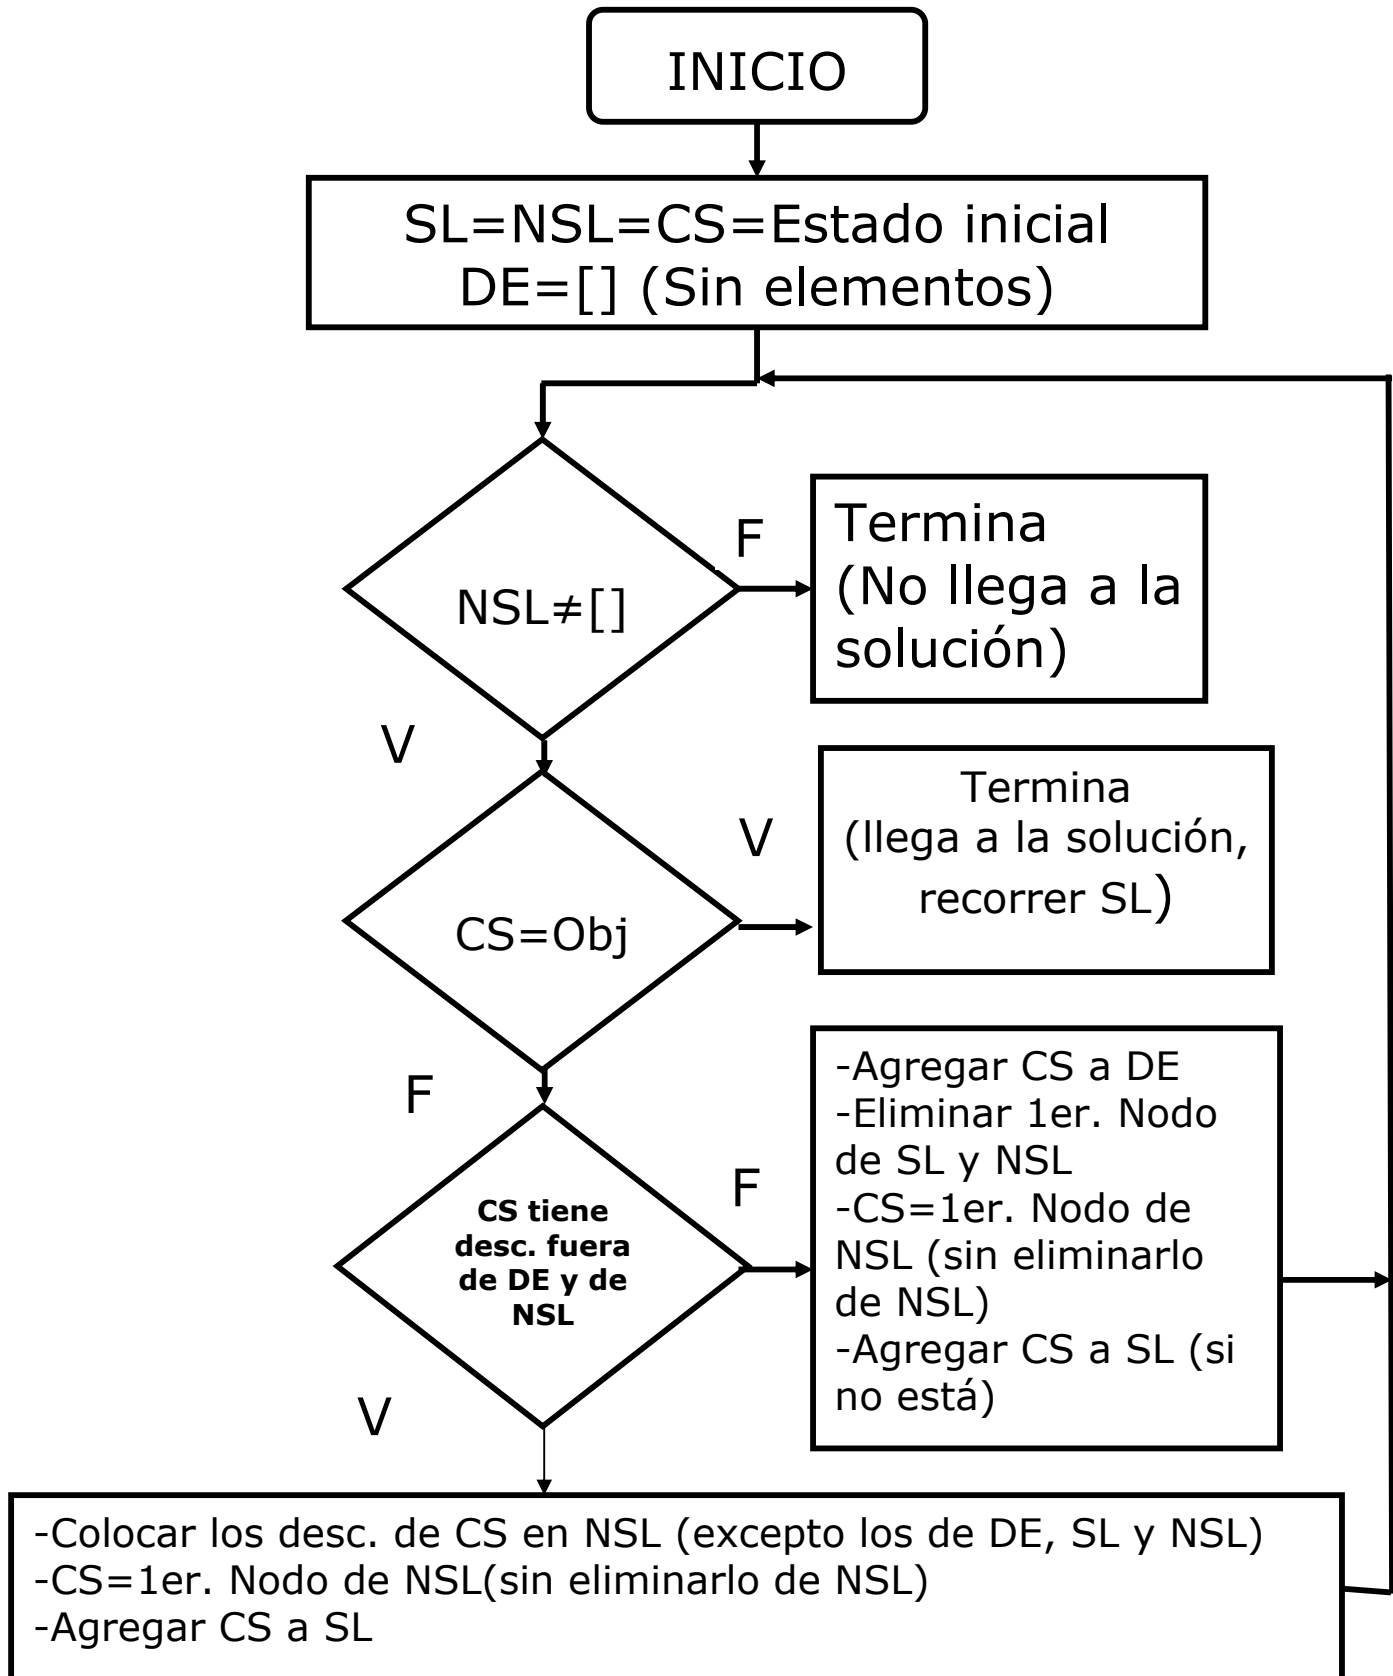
INICIO

SL=NSL=CS=Estado inicial
DE=[] (Sin elementos)

NSL≠[]

F

Termina
(No llega a la solución)

V

CS=Obj

V

Termina
(llega a la solución, recorrer SL)

F

CS tiene desc. fuera de DE y de NSL

F

-Agregar CS a DE
-Eliminar 1er. Nodo de SL y NSL
-CS=1er. Nodo de NSL (sin eliminarlo de NSL)
-Agregar CS a SL (si no está)

V

-Colocar los desc. de CS en NSL (excepto los de DE, SL y NSL)
-CS=1er. Nodo de NSL(sin eliminarlo de NSL)
-Agregar CS a SL